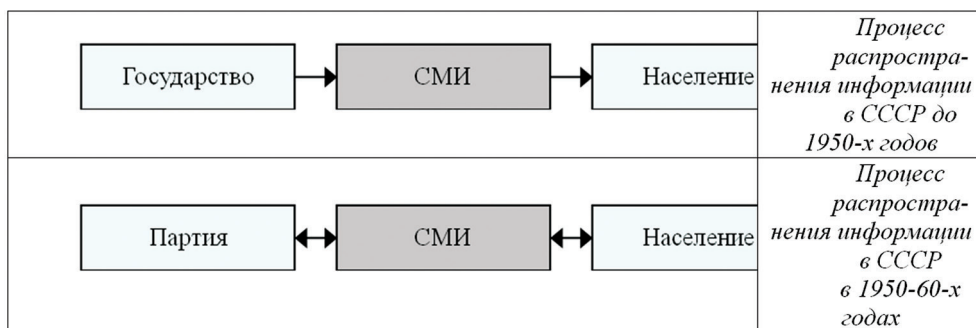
| | |
|---|---|
| Государство → СМИ → Население | Процесс распространения информации в СССР до 1950-х годов |
| Партия ↔ СМИ ↔ Население | Процесс распространения информации в СССР в 1950-60-х годах |